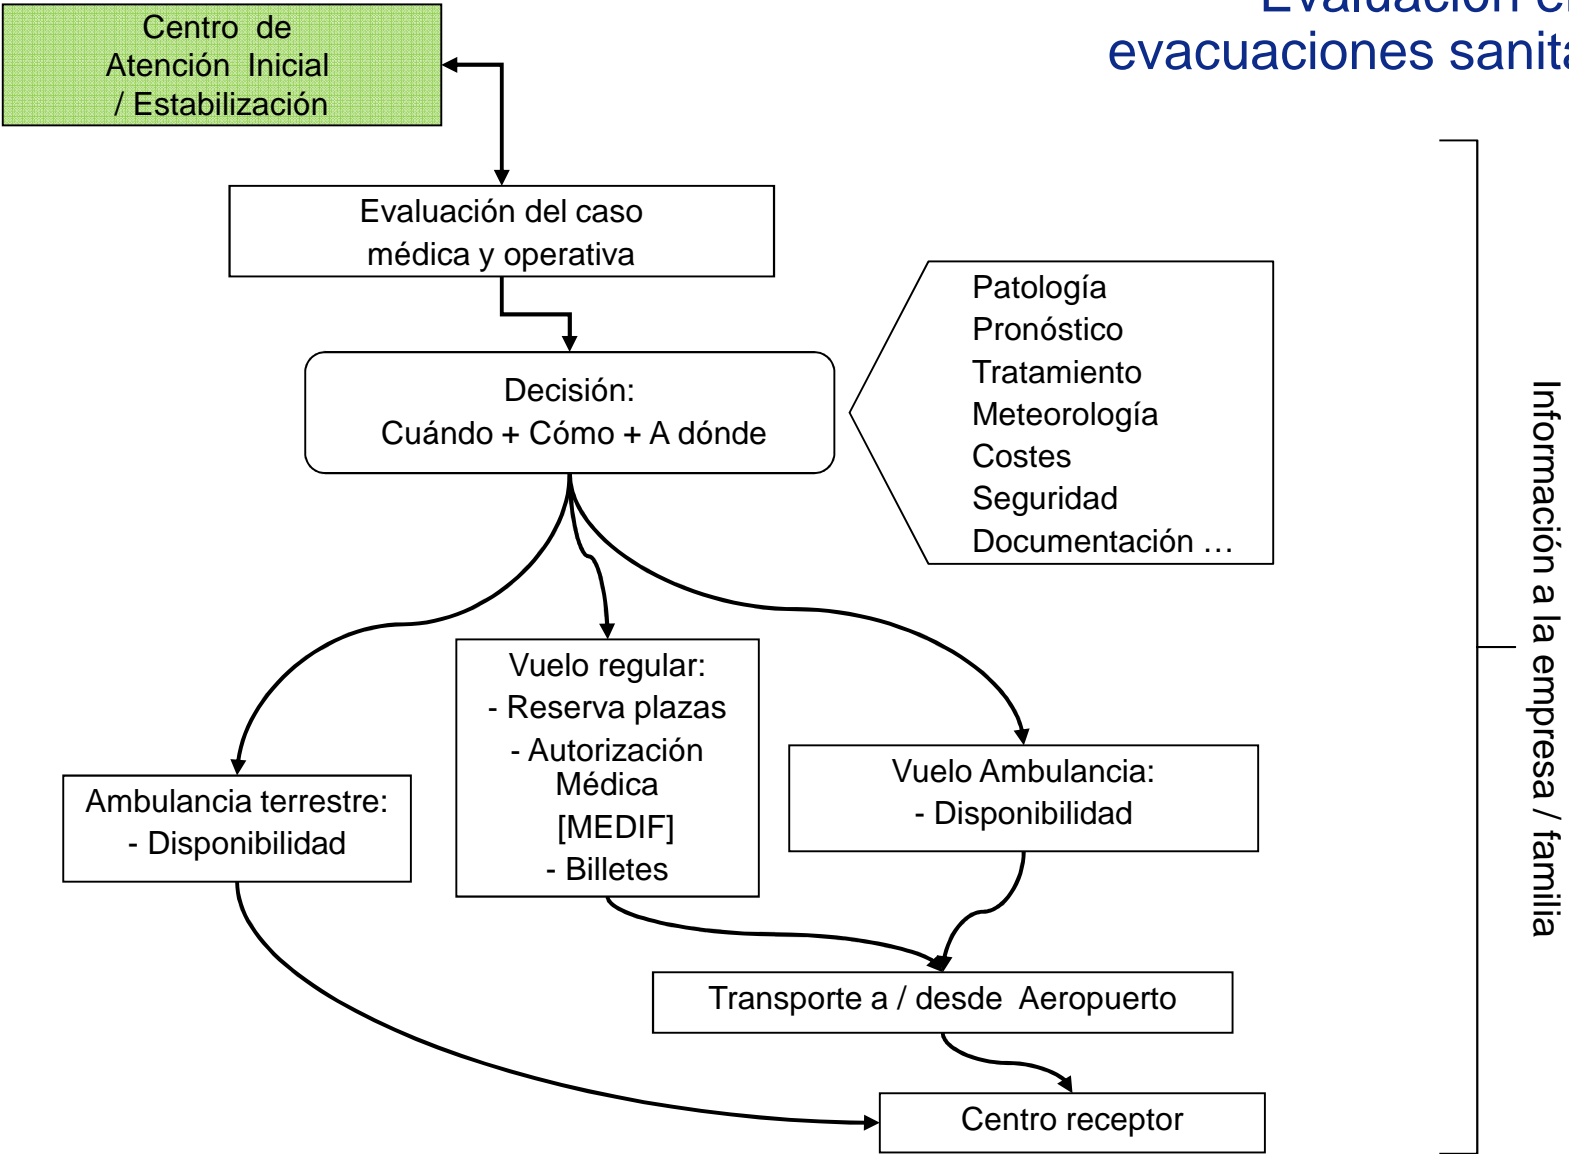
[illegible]
evacuaciones sanit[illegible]

Centro de Atención Inicial / Estabilización

Evaluación del caso médica y operativa

Decisión:
Cuándo + Cómo + A dónde

Patología
Pronóstico
Tratamiento
Meteorología
Costes
Seguridad
Documentación …

Vuelo regular:
- Reserva plazas
- Autorización Médica [MEDIF]
- Billetes

Ambulancia terrestre:
- Disponibilidad

Vuelo Ambulancia:
- Disponibilidad

Transporte a / desde Aeropuerto

Centro receptor

Información a la empresa / familia